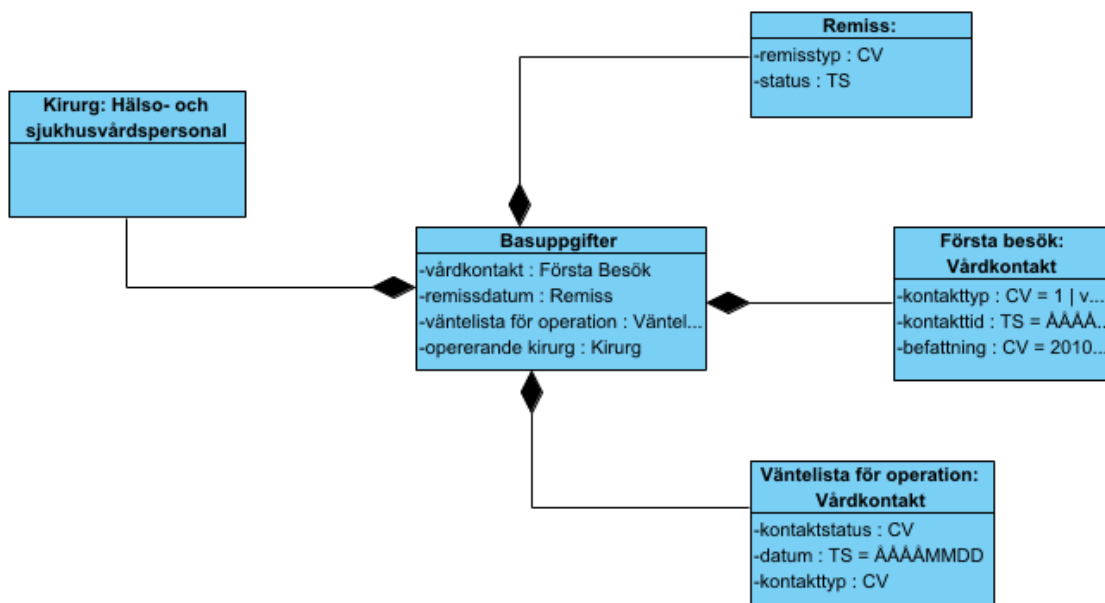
Remiss:
-remisstyp : CV
-status : TS

Kirurg: Hälso- och sjukhusvårdspersonal

Basuppgifter
-vårdkontakt : Första Besök
-remissdatum : Remiss
-väntelista för operation : Väntel...
-opererande kirurg : Kirurg

Första besök: Vårdkontakt
-kontakttyp : CV = 1 | v...
-kontakttid : TS = ÅÅÅÅ...
-befattning : CV = 2010...

Väntelista för operation: Vårdkontakt
-kontaktstatus : CV
-datum : TS = ÅÅÅÅMMDD
-kontakttyp : CV